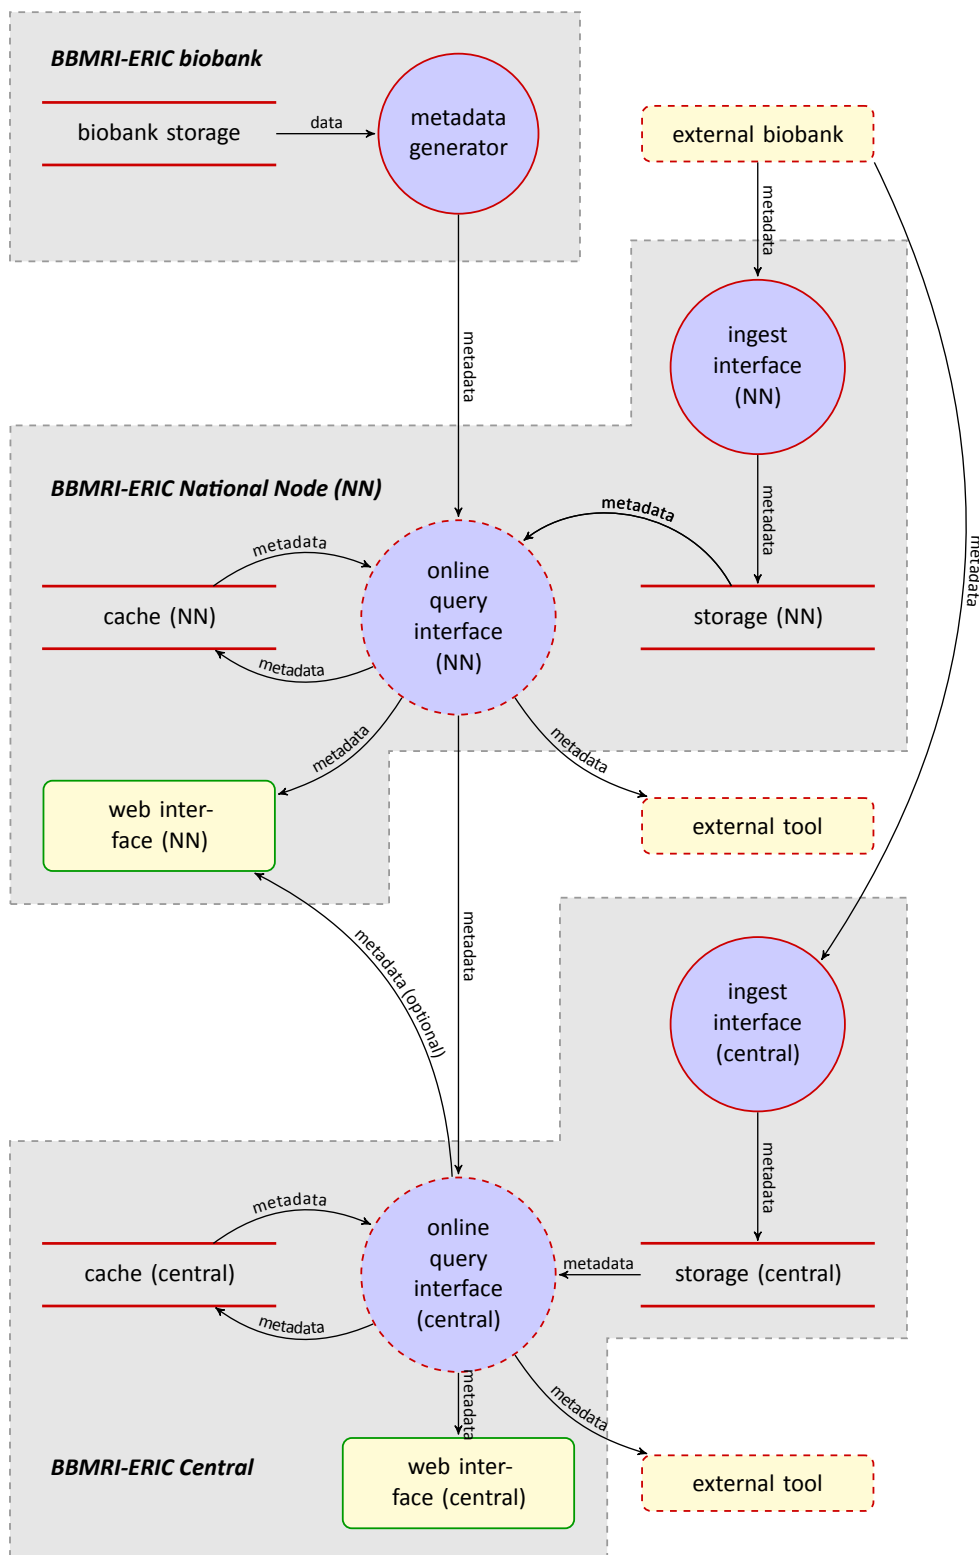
BBMRI-ERIC biobank

biobank storage

data

metadata generator

external biobank

metadata

metadata

ingest interface (NN)

metadata

BBMRI-ERIC National Node (NN)

metadata

metadata

metadata

cache (NN)

online query interface (NN)

storage (NN)

metadata

metadata

metadata

web interface (NN)

external tool

metadata (optional)

metadata

ingest interface (central)

metadata

metadata

cache (central)

online query interface (central)

metadata

storage (central)

metadata

metadata

metadata

BBMRI-ERIC Central

web interface (central)

external tool